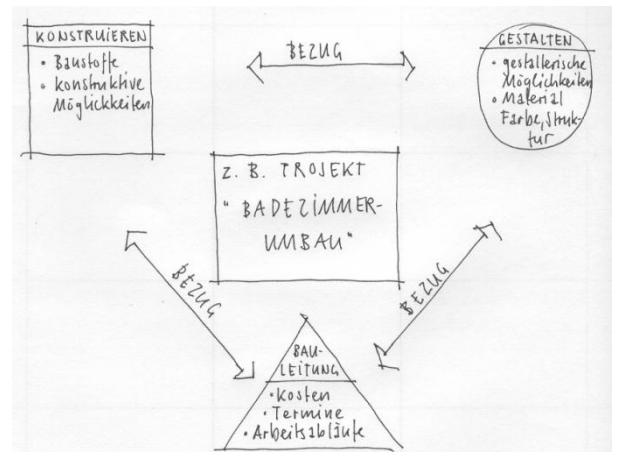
KONSTRUIEREN
• Baustoffe
• konstruktive Möglichkeiten

BEZUG

GESTALTEN
• gestalterische Möglichkeiten
• Material Farbe, Struktur

Z. B. PROJEKT "BADEZIMMER-UMBAU"

BEZUG

BEZUG

BAU-LEITUNG
• Kosten
• Termine
• Arbeitsabläufe